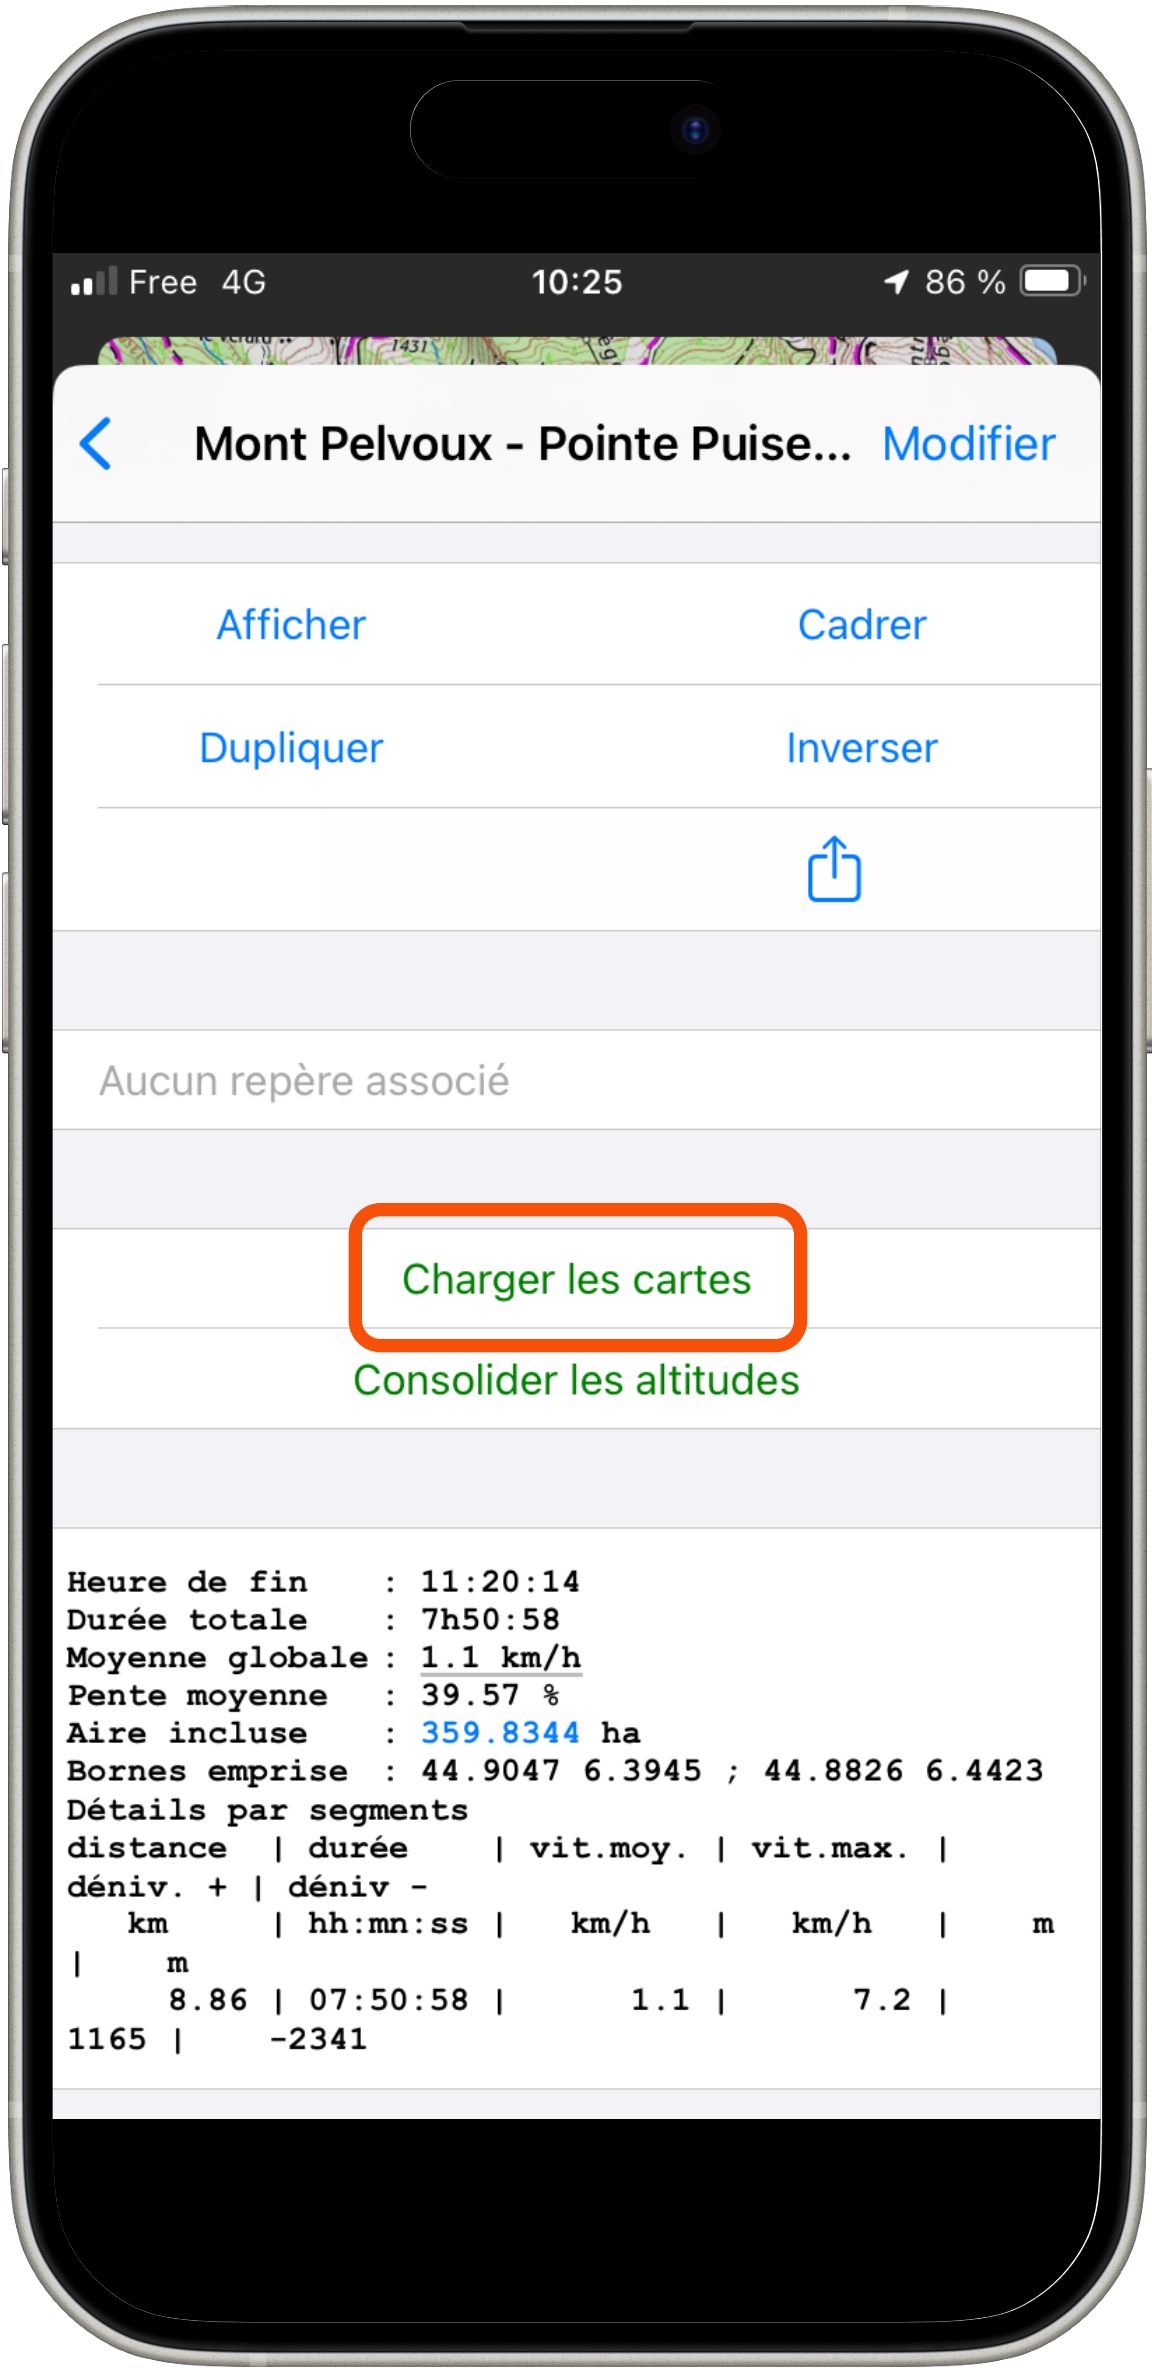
Free 4G 10:25 86 %

Mont Pelvoux - Pointe Puise... Modifier

Afficher Cadrer

Dupliquer Inverser

Aucun repère associé

Charger les cartes

Consolider les altitudes

Heure de fin : 11:20:14
Durée totale : 7h50:58
Moyenne globale : 1.1 km/h
Pente moyenne : 39.57 %
Aire incluse : 359.8344 ha
Bornes emprise : 44.9047 6.3945 ; 44.8826 6.4423
Détails par segments
distance | durée | vit.moy. | vit.max. | déniv. + | déniv -
km | hh:mn:ss | km/h | km/h | m | m
8.86 | 07:50:58 | 1.1 | 7.2 | 1165 | -2341